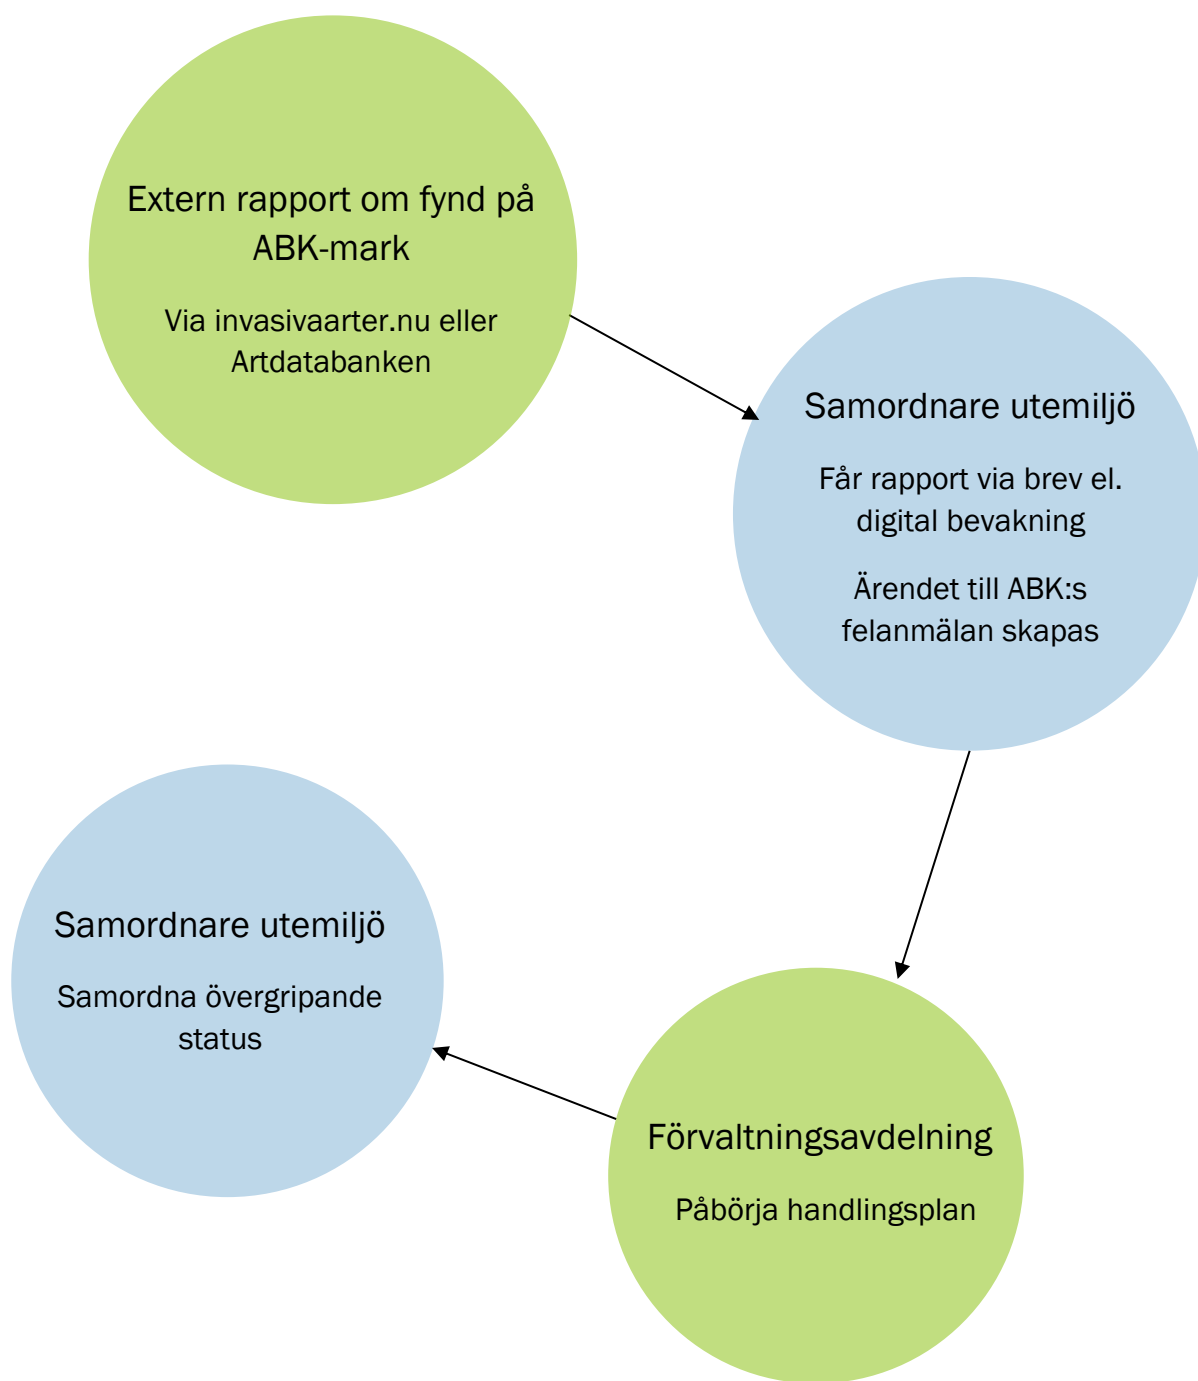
Extern rapport om fynd på ABK-mark

Via invasivaarter.nu eller Artdatabanken

Samordnare utemiljö

Får rapport via brev el. digital bevakning

Ärendet till ABK:s felanmälan skapas

Förvaltningsavdelning

Påbörja handlingsplan

Samordnare utemiljö

Samordna övergripande status